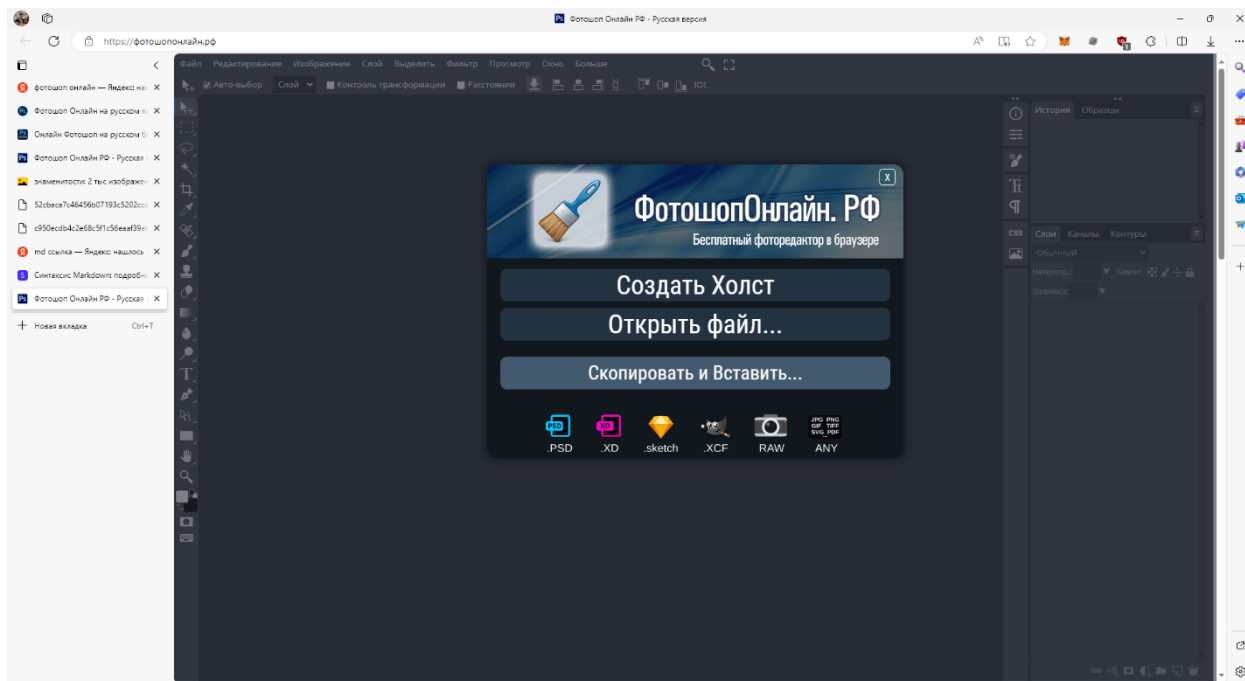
Фотошоп Онлайн РФ - Русская версия

https://фотошопонлайн.рф

фотошоп онлайн — Яндекс: на
Фотошоп Онлайн на русском я
Онлайн Фотошоп на русском б
Фотошоп Онлайн РФ - Русская
знаменитости: 2 тыс изображен
52cbaca7c46456b07193c5202cc
c950ecdb4c2e68c5f1c56eaaf39e
md ссылка — Яндекс: нашлось
Синтаксис Markdown: подробн
Фотошоп Онлайн РФ - Русская
Новая вкладка Ctrl+T

Файл Редактирование Изображение Слой Выделить Фильтр Просмотр Окно Больше

Авто-выбор Слой Контроль трансформации Расстояния

История Образцы

Слои Каналы Контуры

Обычный

Непрозр.: Замок:

Заливка:

X

ФотошопОнлайн. РФ

Бесплатный фоторедактор в браузере

Создать Холст

Открыть файл...

Скопировать и Вставить...

.PSD .XD .sketch .XCF RAW ANY

JPG PNG GIF TIFF SVG PDF

CSS